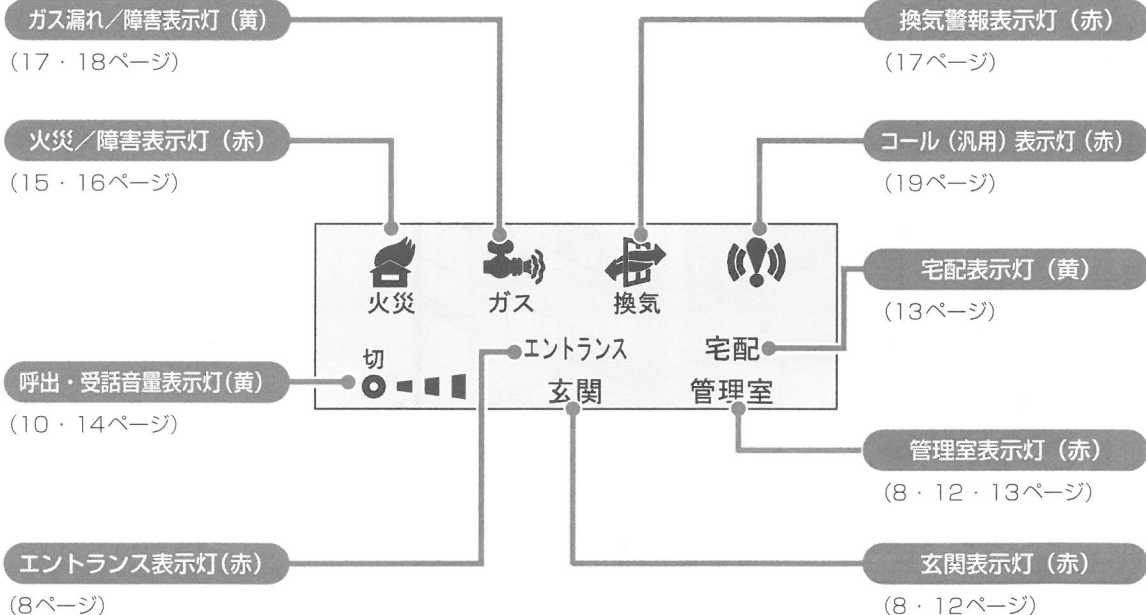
ガス漏れ／障害表示灯（黄）
（17・18ページ）

火災／障害表示灯（赤）
（15・16ページ）

換気警報表示灯（赤）
（17ページ）

コール（汎用）表示灯（赤）
（19ページ）

火災　ガス　換気

宅配表示灯（黄）
（13ページ）

切
エントランス　宅配
玄関　管理室

呼出・受話音量表示灯(黄)
（10・14ページ）

管理室表示灯（赤）
（8・12・13ページ）

エントランス表示灯(赤)
(8ページ)

玄関表示灯（赤）
（8・12ページ）